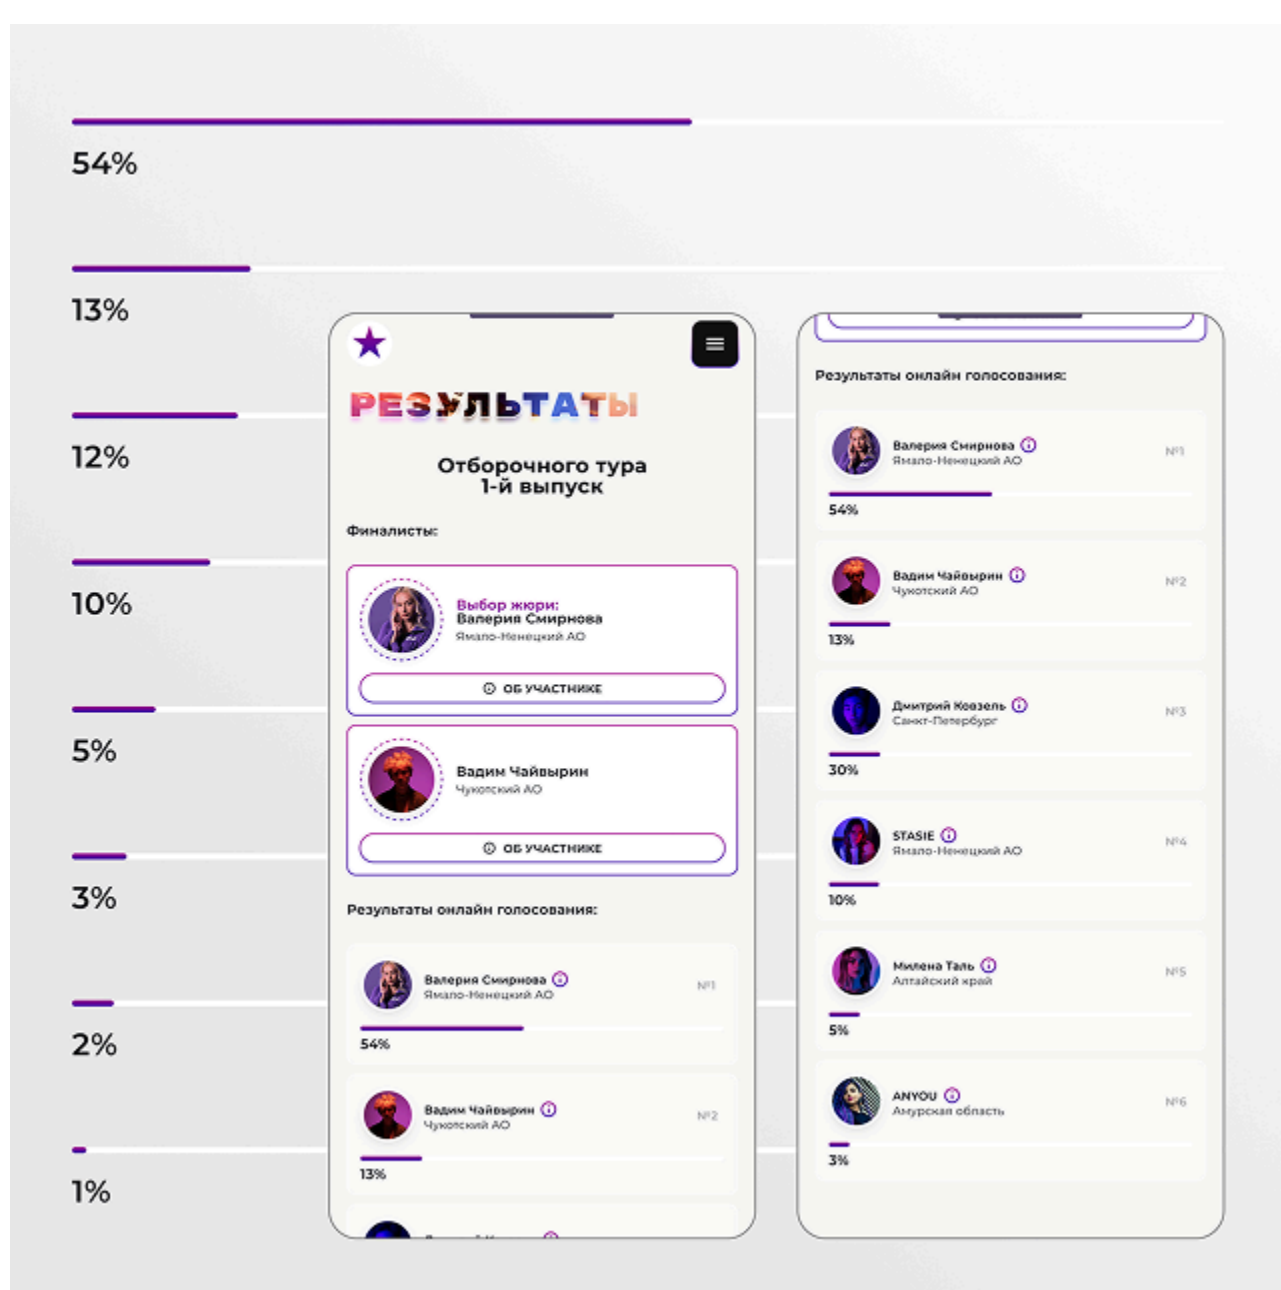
54%

13%

12%

10%

5%

3%

2%

1%

РЕЗУЛЬТАТЫ

Отборочного тура
1-й выпуск

Финалисты:

Выбор жюри:
Валерия Смирнова
Ямало-Ненецкий АО

ОБ УЧАСТНИКЕ

Вадим Чайвырин
Чукотский АО

ОБ УЧАСТНИКЕ

Результаты онлайн голосования:

Валерия Смирнова
Ямало-Ненецкий АО
№1
54%

Вадим Чайвырин
Чукотский АО
№2
13%

Результаты онлайн голосования:

Валерия Смирнова
Ямало-Ненецкий АО
№1
54%

Вадим Чайвырин
Чукотский АО
№2
13%

Дмитрий Ковзель
Санкт-Петербург
№3
30%

STASIE
Ямало-Ненецкий АО
№4
10%

Милена Таль
Алтайский край
№5
5%

ANYOU
Амурская область
№6
3%